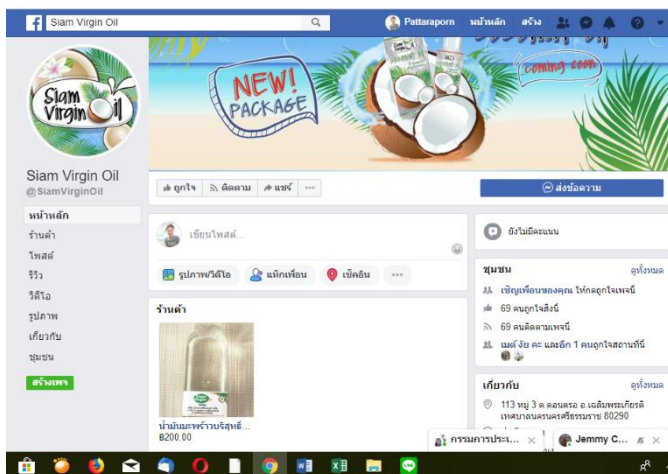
Siam Virgin Oil

Pattaraporn หน้าหลัก สร้าง

NEW! PACKAGE

coming soon

Siam Virgin Oil

Siam Virgin Oil
@SiamVirginOil

หน้าหลัก
ร้านค้า
โพสต์
รีวิว
วิดีโอ
รูปภาพ
เกี่ยวกับ
ชุมชน
สร้างเพจ

ถูกใจ ติดตาม แชร์ ···

ส่งข้อความ

เขียนโพสต์...

รูปภาพ/วิดีโอ แท็กเพื่อน เช็คอิน ···

ร้านค้า

น้ำมันมะพร้าวบริสุทธิ์...
฿200.00

ยังไม่มีคะแนน

ชุมชน ดูทั้งหมด
เชิญเพื่อนของคุณ ให้กดถูกใจเพจนี้
69 คนถูกใจสิ่งนี้
69 คนติดตามเพจนี้
เมย์ อัย คะ และอีก 1 คนถูกใจสถานที่นี้

เกี่ยวกับ ดูทั้งหมด
113 หมู่ 3 ต.ดอนตรอ อ.เฉลิมพระเกียรติ เทศบาลนครศรีธรรมราช 80290

กรรมการประ... Jemmy C...